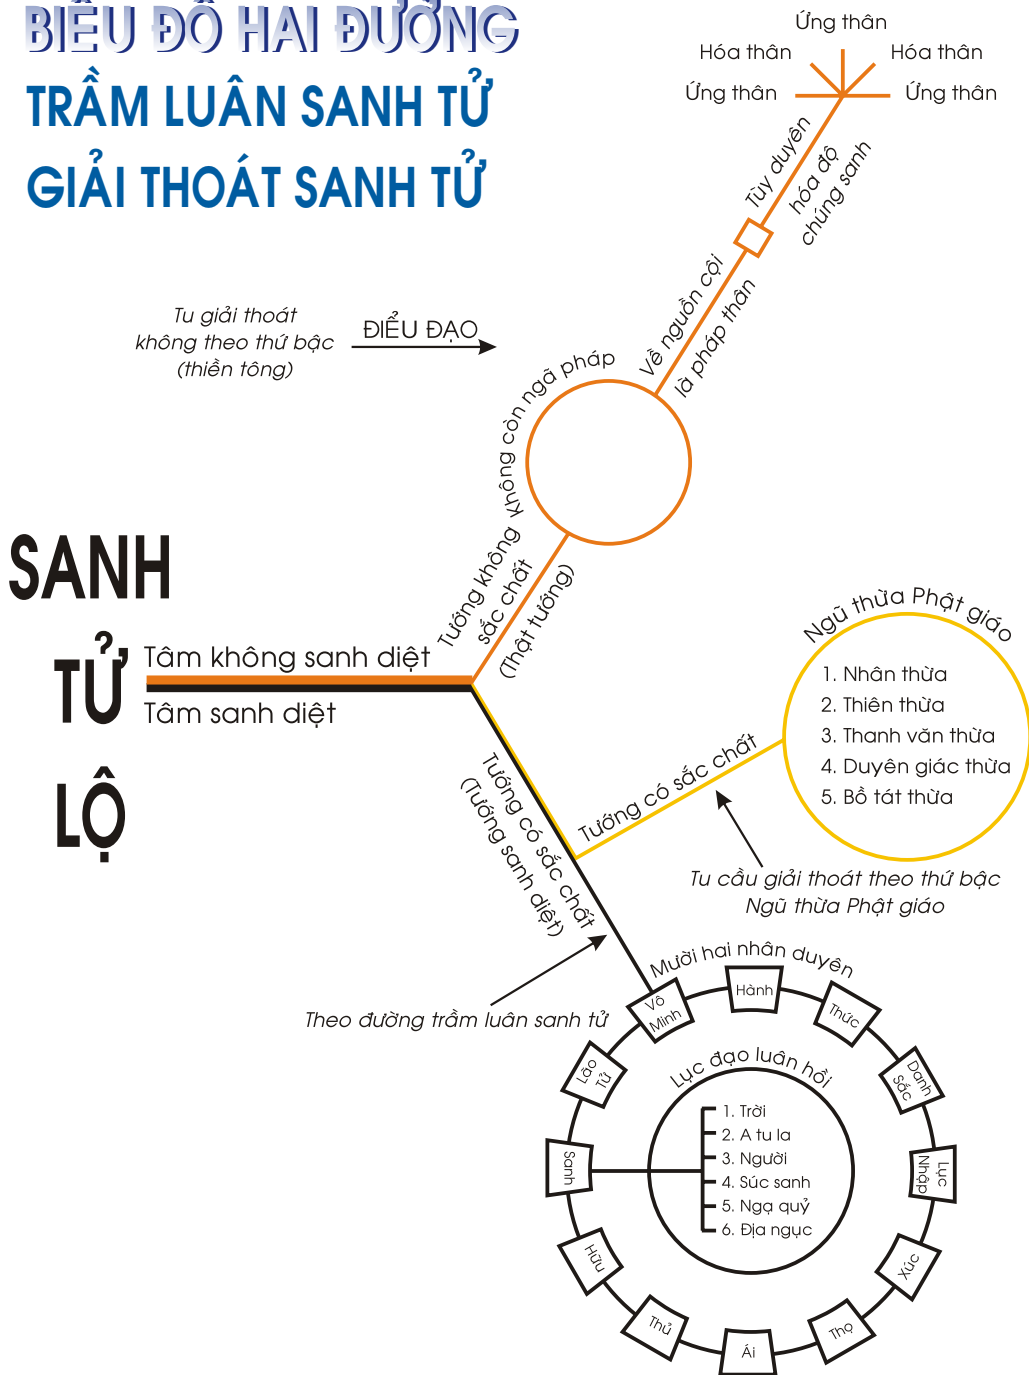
BIỂU ĐỒ HAI ĐƯỜNG
TRẦM LUÂN SANH TỬ
GIẢI THOÁT SANH TỬ

Ứng thân
Hóa thân
Hóa thân
Ứng thân
Ứng thân

Tùy duyên
hóa độ
chúng sanh

Về nguồn cội
là pháp thân

Tu giải thoát
không theo thứ bậc
(thiền tông)

ĐIỂU ĐẠO

Không còn ngã pháp

Tướng không
sắc chất
(Thật tướng)

SANH
TỬ
LỘ

Tâm không sanh diệt
Tâm sanh diệt

Ngũ thừa Phật giáo
1. Nhân thừa
2. Thiên thừa
3. Thanh văn thừa
4. Duyên giác thừa
5. Bồ tát thừa

Tướng có sắc chất

Tu cầu giải thoát theo thứ bậc
Ngũ thừa Phật giáo

Tướng có sắc chất
(Tướng sanh diệt)

Theo đường trầm luân sanh tử

Mười hai nhân duyên
Vô Minh
Hành
Thức
Danh Sắc
Lục Nhập
Xúc
Thọ
Ái
Thủ
Hữu
Sanh
Lão Tử

Lục đạo luân hồi
1. Trời
2. A tu la
3. Người
4. Súc sanh
5. Ngạ quỷ
6. Địa ngục